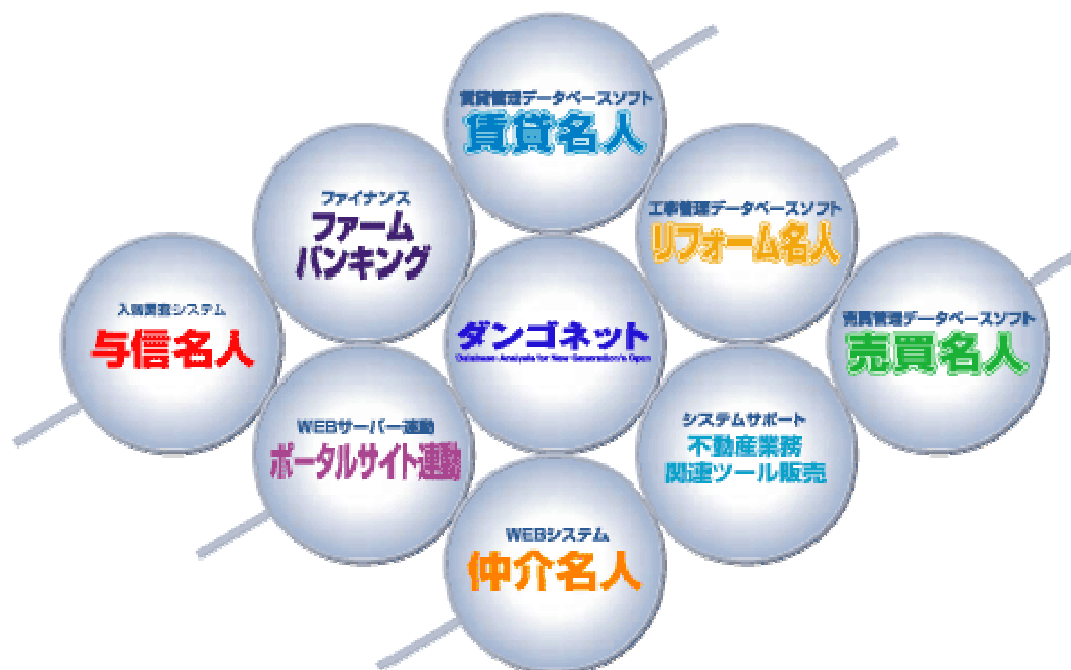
賃貸管理データベースソフト
賃貸名人

ファイナンス
ファーム
バンキング

工事管理データベースソフト
リフォーム名人

入居審査システム
与信名人

ダンゴネット
Database Analysis for New-Generation's Open

売買管理データベースソフト
売買名人

WEBサーバー連動
ポータルサイト連動

システムサポート
不動産業務
関連ツール販売

WEBシステム
仲介名人